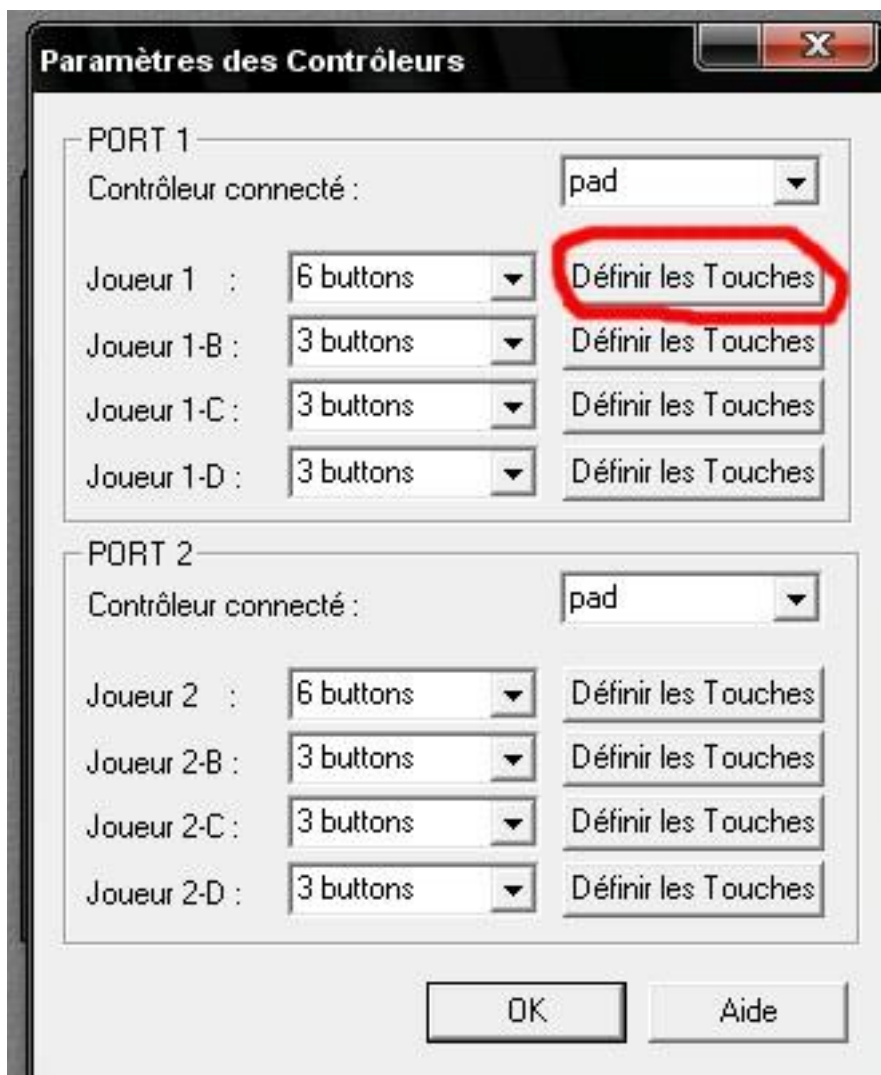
Paramètres des Contrôleurs

X

PORT 1

Contrôleur connecté :

pad

Joueur 1 :

6 buttons

Définir les Touches

Joueur 1-B :

3 buttons

Définir les Touches

Joueur 1-C :

3 buttons

Définir les Touches

Joueur 1-D :

3 buttons

Définir les Touches

PORT 2

Contrôleur connecté :

pad

Joueur 2 :

6 buttons

Définir les Touches

Joueur 2-B :

3 buttons

Définir les Touches

Joueur 2-C :

3 buttons

Définir les Touches

Joueur 2-D :

3 buttons

Définir les Touches

OK

Aide